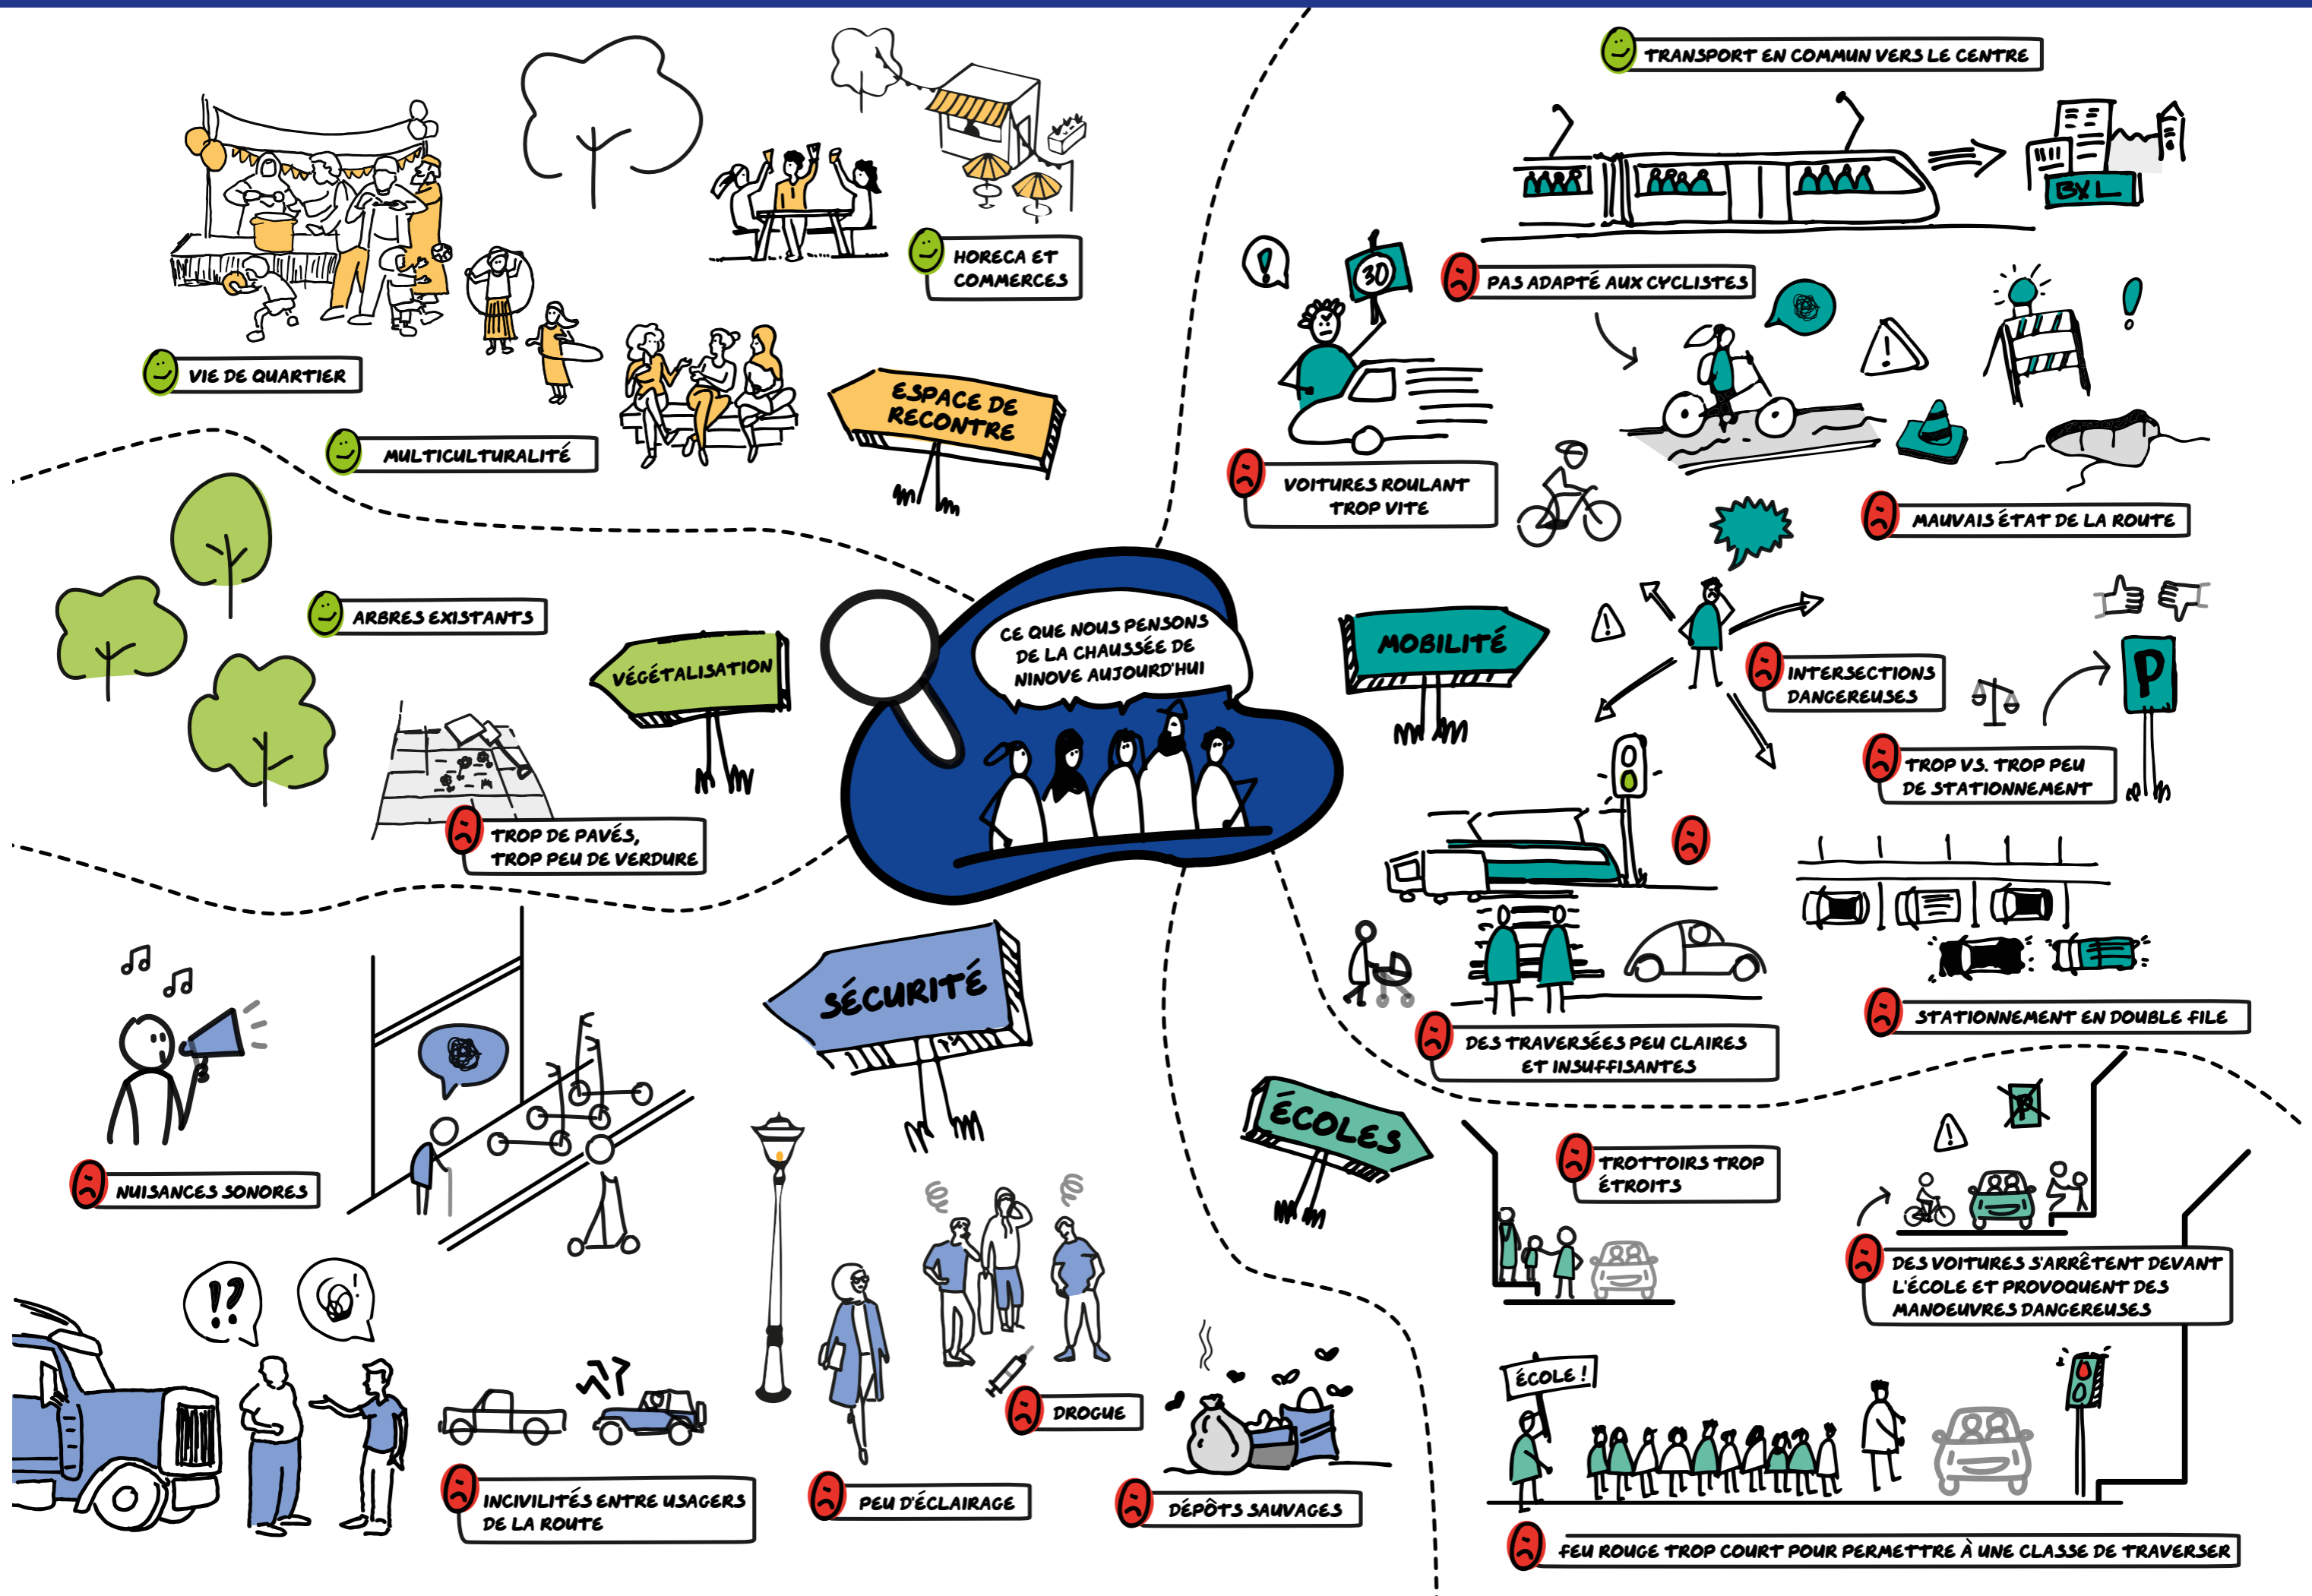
CE QUE NOUS PENSONS DE LA CHAUSSÉE DE NINOVE AUJOURD'HUI

ESPACE DE RECONTRE

VIE DE QUARTIER

MULTICULTURALITÉ

HORECA ET COMMERCES

VÉGÉTALISATION

ARBRES EXISTANTS

TROP DE PAVÉS, TROP PEU DE VERDURE

MOBILITÉ

TRANSPORT EN COMMUN VERS LE CENTRE

BXL

30

PAS ADAPTÉ AUX CYCLISTES

VOITURES ROULANT TROP VITE

MAUVAIS ÉTAT DE LA ROUTE

INTERSECTIONS DANGEREUSES

TROP VS. TROP PEU DE STATIONNEMENT

P

DES TRAVERSÉES PEU CLAIRES ET INSUFFISANTES

STATIONNEMENT EN DOUBLE FILE

SÉCURITÉ

NUISANCES SONORES

INCIVILITÉS ENTRE USAGERS DE LA ROUTE

PEU D'ÉCLAIRAGE

DROGUE

DÉPÔTS SAUVAGES

ÉCOLES

TROTTOIRS TROP ÉTROITS

DES VOITURES S'ARRÊTENT DEVANT L'ÉCOLE ET PROVOQUENT DES MANOEUVRES DANGEREUSES

ÉCOLE !

FEU ROUGE TROP COURT POUR PERMETTRE À UNE CLASSE DE TRAVERSER